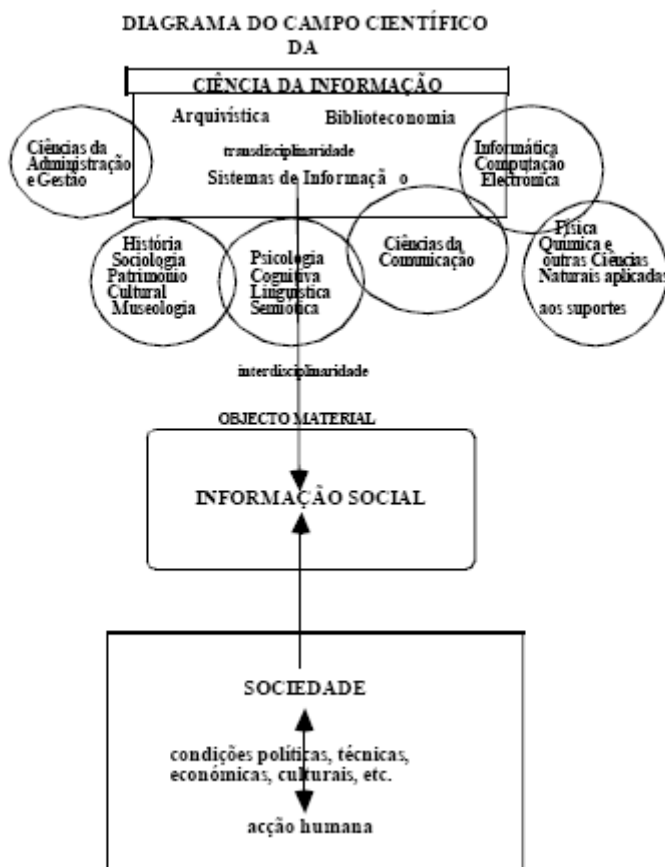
DIAGRAMA DO CAMPO CIENTÍFICO DA

CIÊNCIA DA INFORMAÇÃO

Arquivística

Biblioteconomia

transdisciplinaridade

Sistemas de Informaçã o

Ciências da Administração e Gestão

Informática Computação Electronica

Ciências da Commnicação

Física Química e outras Ciências Naturais aplicadas aos suportes

História Sociologia Patrimonio Cultural Museologia

Psicologia Cognitiva Linguística Semiótica

interdisciplinaridade

OBJECTO MATERIAL

INFORMAÇÃO SOCIAL

SOCIEDADE

condições políticas, técnicas, económicas, culturais, etc.

acção humana